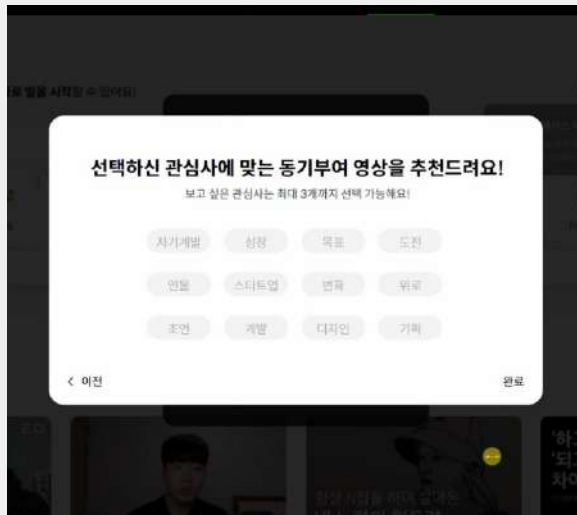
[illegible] 말을 시작할 수 있어요!

선택하신 관심사에 맞는 동기부여 영상을 추천드려요!

보고 싶은 관심사는 최대 3개까지 선택 가능해요!

자기계발
성장
목표
도전
인물
스타트업
변화
위로
조언
개발
디자인
기획

< 이전

완료